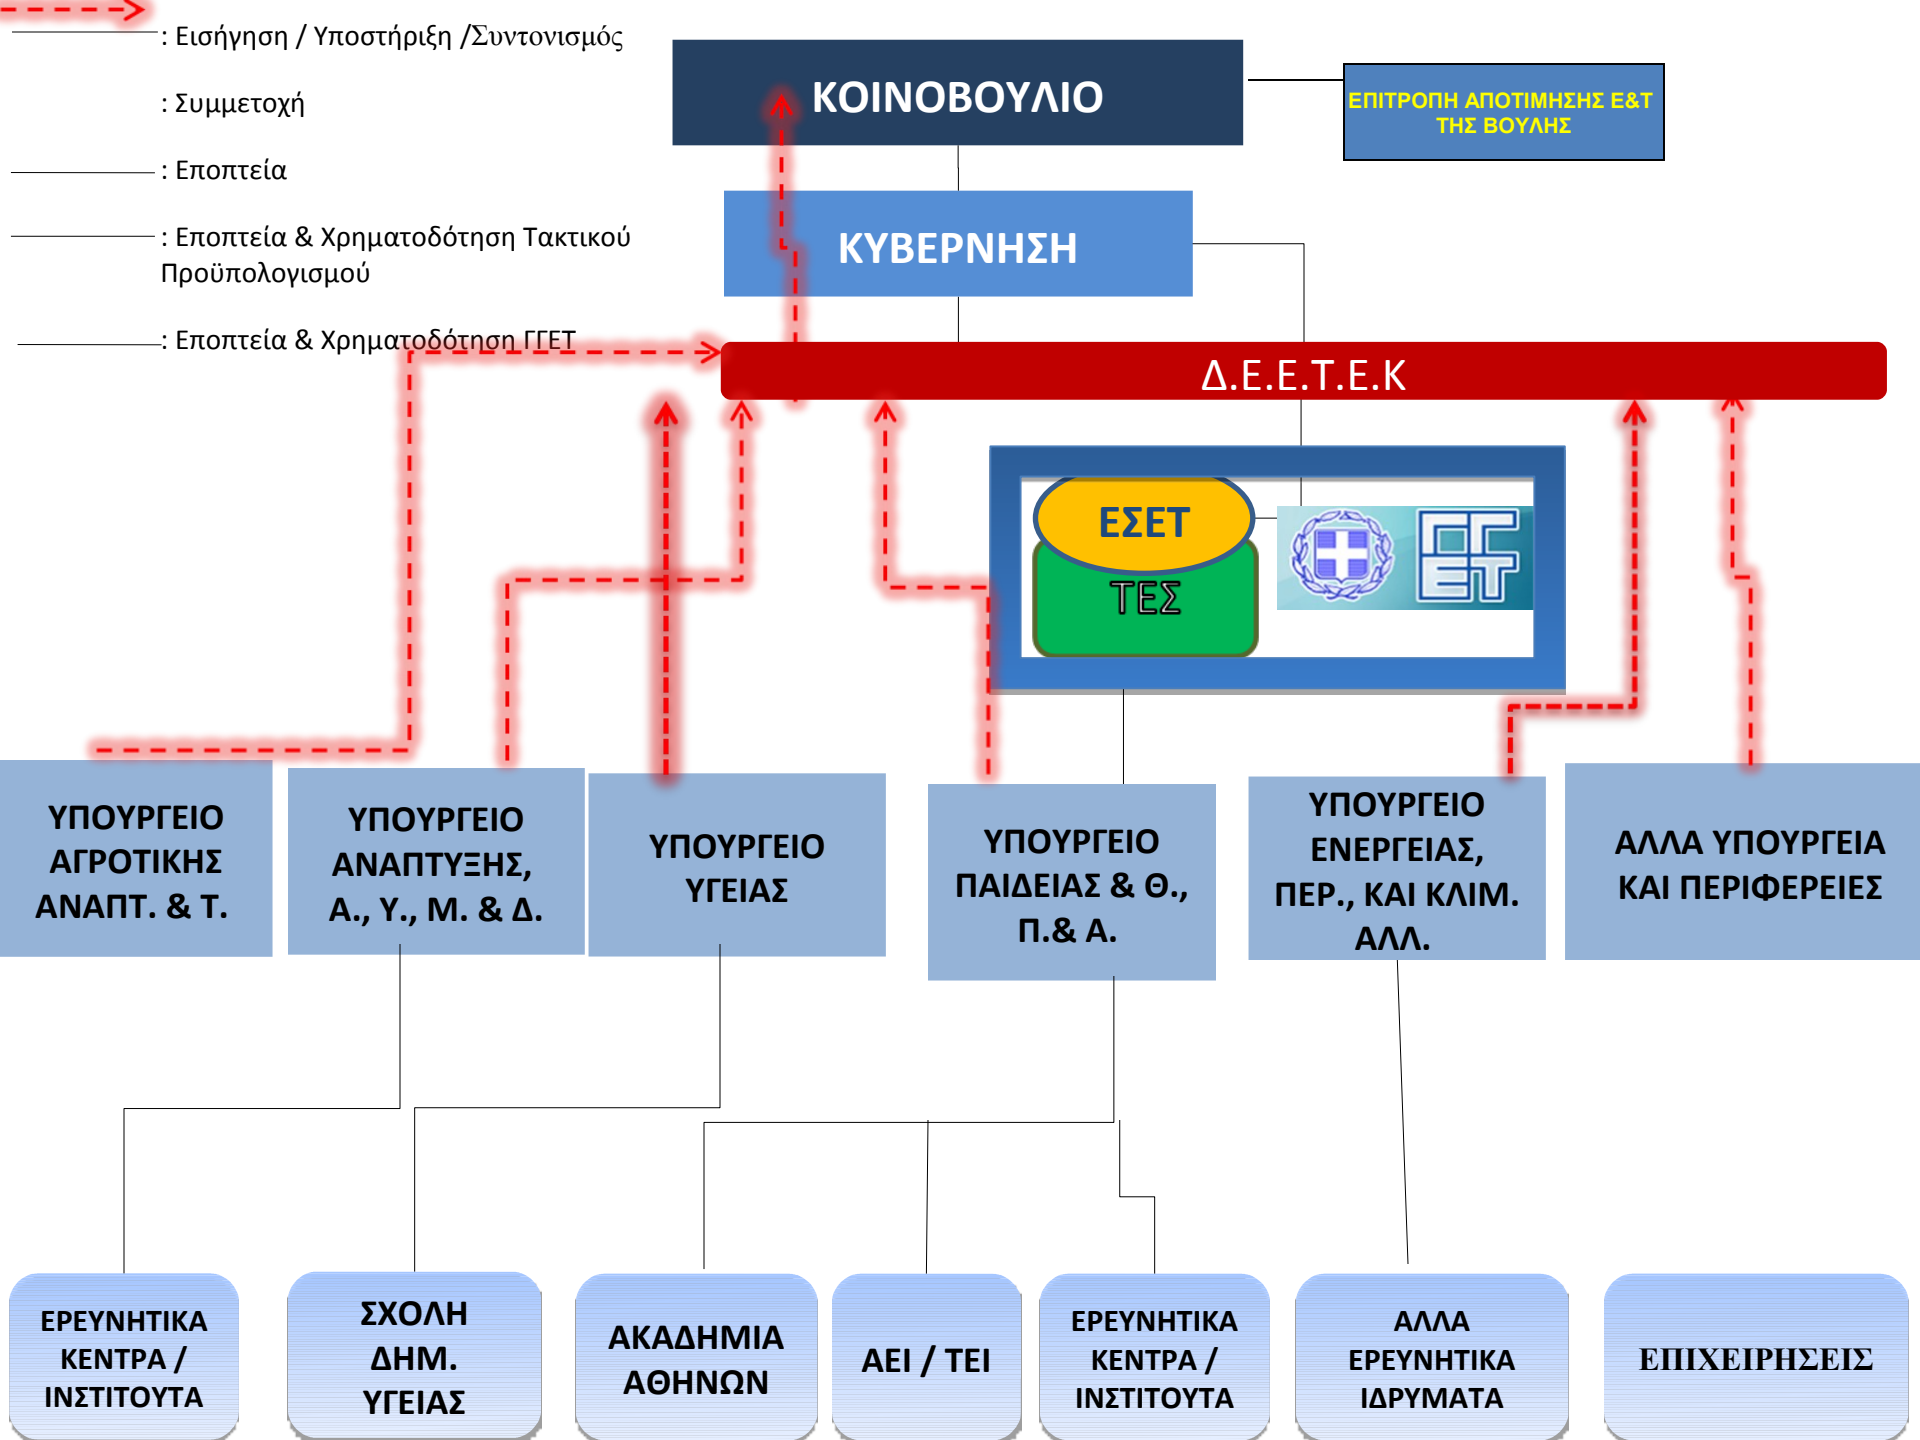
: Εισήγηση / Υποστήριξη /Συντονισμός

: Συμμετοχή

: Εποπτεία

: Εποπτεία & Χρηματοδότηση Τακτικού Προϋπολογισμού

: Εποπτεία & Χρηματοδότηση ΓΓΕΤ

ΚΟΙΝΟΒΟΥΛΙΟ

ΕΠΙΤΡΟΠΗ ΑΠΟΤΙΜΗΣΗΣ Ε&Τ ΤΗΣ ΒΟΥΛΗΣ

ΚΥΒΕΡΝΗΣΗ

Δ.Ε.Ε.Τ.Ε.Κ

ΕΣΕΤ

ΤΕΣ

ΓΓ ΕΤ

ΥΠΟΥΡΓΕΙΟ ΑΓΡΟΤΙΚΗΣ ΑΝΑΠΤ. & Τ.

ΥΠΟΥΡΓΕΙΟ ΑΝΑΠΤΥΞΗΣ, Α., Υ., Μ. & Δ.

ΥΠΟΥΡΓΕΙΟ ΥΓΕΙΑΣ

ΥΠΟΥΡΓΕΙΟ ΠΑΙΔΕΙΑΣ & Θ., Π.& Α.

ΥΠΟΥΡΓΕΙΟ ΕΝΕΡΓΕΙΑΣ, ΠΕΡ., ΚΑΙ ΚΛΙΜ. ΑΛΛ.

ΑΛΛΑ ΥΠΟΥΡΓΕΙΑ ΚΑΙ ΠΕΡΙΦΕΡΕΙΕΣ

ΕΡΕΥΝΗΤΙΚΑ ΚΕΝΤΡΑ / ΙΝΣΤΙΤΟΥΤΑ

ΣΧΟΛΗ ΔΗΜ. ΥΓΕΙΑΣ

ΑΚΑΔΗΜΙΑ ΑΘΗΝΩΝ

ΑΕΙ / ΤΕΙ

ΕΡΕΥΝΗΤΙΚΑ ΚΕΝΤΡΑ / ΙΝΣΤΙΤΟΥΤΑ

ΑΛΛΑ ΕΡΕΥΝΗΤΙΚΑ ΙΔΡΥΜΑΤΑ

ΕΠΙΧΕΙΡΗΣΕΙΣ